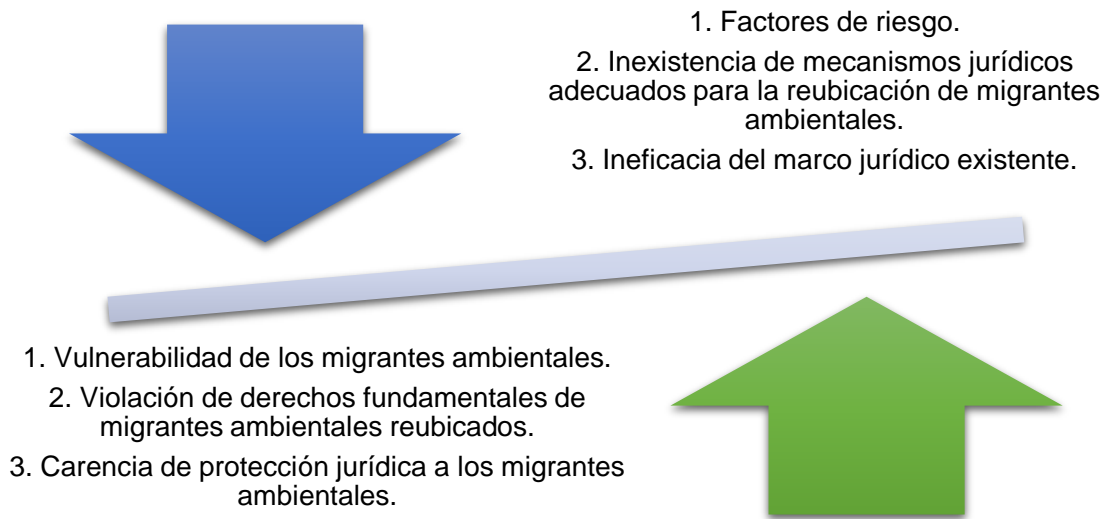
1. Factores de riesgo.

2. Inexistencia de mecanismos jurídicos adecuados para la reubicación de migrantes ambientales.

3. Ineficacia del marco jurídico existente.

1. Vulnerabilidad de los migrantes ambientales.

2. Violación de derechos fundamentales de migrantes ambientales reubicados.

3. Carencia de protección jurídica a los migrantes ambientales.